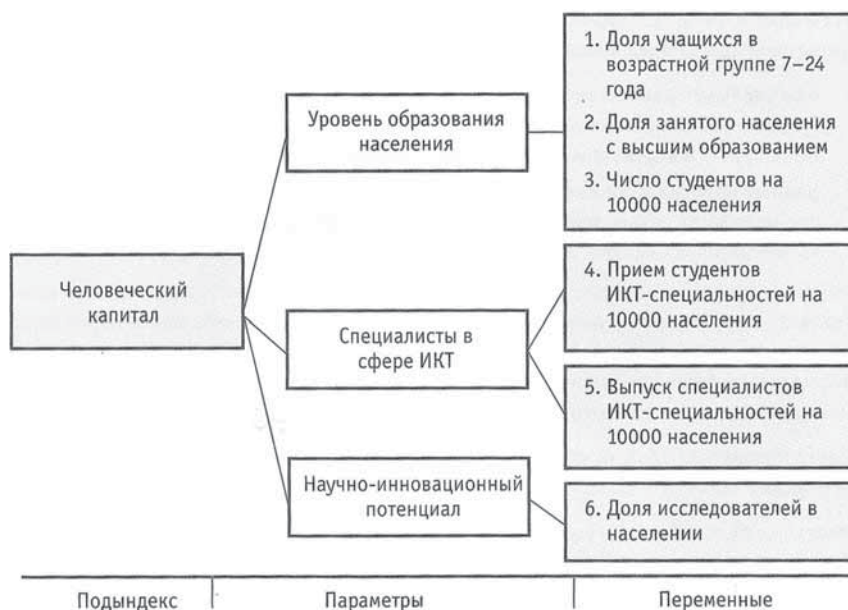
Человеческий капитал

Уровень образования населения

Специалисты в сфере ИКТ

Научно-инновационный потенциал

1. Доля учащихся в возрастной группе 7–24 года

2. Доля занятого населения с высшим образованием

3. Число студентов на 10000 населения

4. Прием студентов ИКТ-специальностей на 10000 населения

5. Выпуск специалистов ИКТ-специальностей на 10000 населения

6. Доля исследователей в населении

Подындекс

Параметры

Переменные